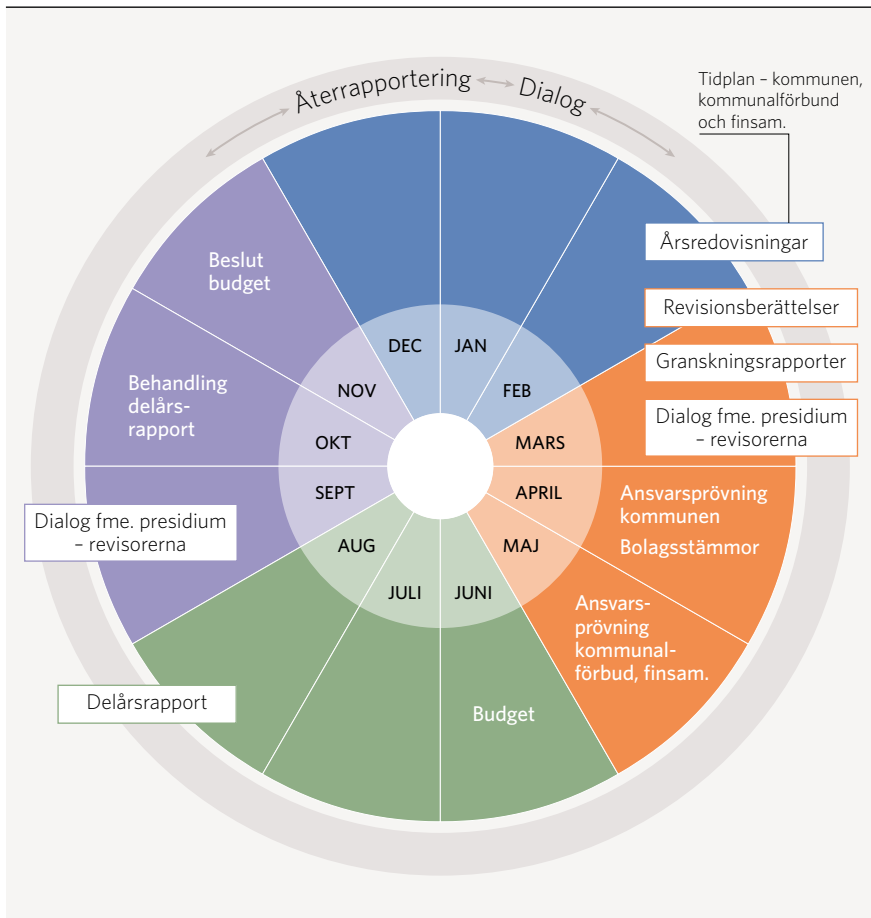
Återrapportering Dialog

Tidplan – kommunen, kommunalförbund och finsam.

Årsredovisningar

Revisionsberättelser

Granskningsrapporter

Dialog fme. presidium – revisorerna

Ansvarsprövning kommunen

Bolagsstämmor

Ansvarsprövning kommunalförbud, finsam.

Budget

Delårsrapport

Dialog fme. presidium – revisorerna

Behandling delårsrapport

Beslut budget

DEC
JAN
FEB
MARS
APRIL
MAJ
JUNI
JULI
AUG
SEPT
OKT
NOV